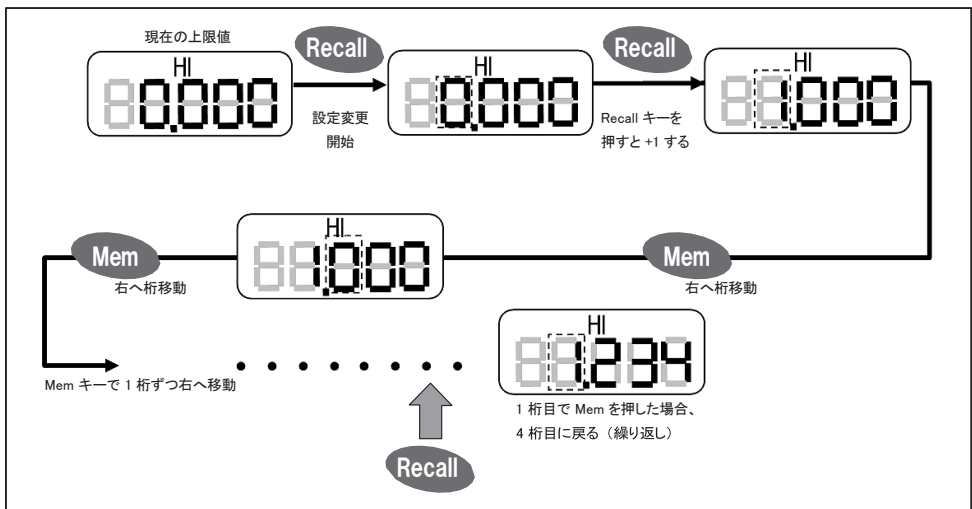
現在の上限値

Recall

HI
0.000

設定変更
開始

HI
0.000

Recall

Recall キーを
押すと +1 する

HI
1.000

Mem

右へ桁移動

HI
1.000

Mem

右へ桁移動

Mem キーで 1 桁ずつ右へ移動

Recall

HI
1.234

1 桁目で Mem を押した場合、
4 桁目に戻る（繰り返し）